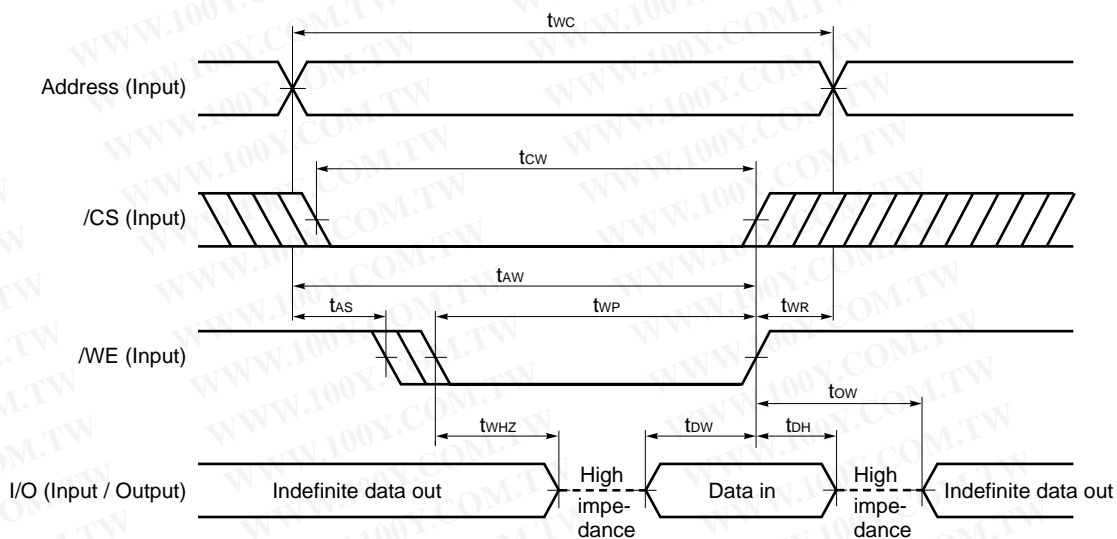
WWW.100Y.COM.TW

$t_{WC}$

Address (Input)

$t_{CW}$

/CS (Input)

$t_{AW}$

$t_{AS}$

$t_{WP}$

$t_{WR}$

/WE (Input)

$t_{OW}$

$t_{WHZ}$

$t_{DW}$

$t_{DH}$

I/O (Input / Output)

Indefinite data out

High impedance

Data in

High impedance

Indefinite data out